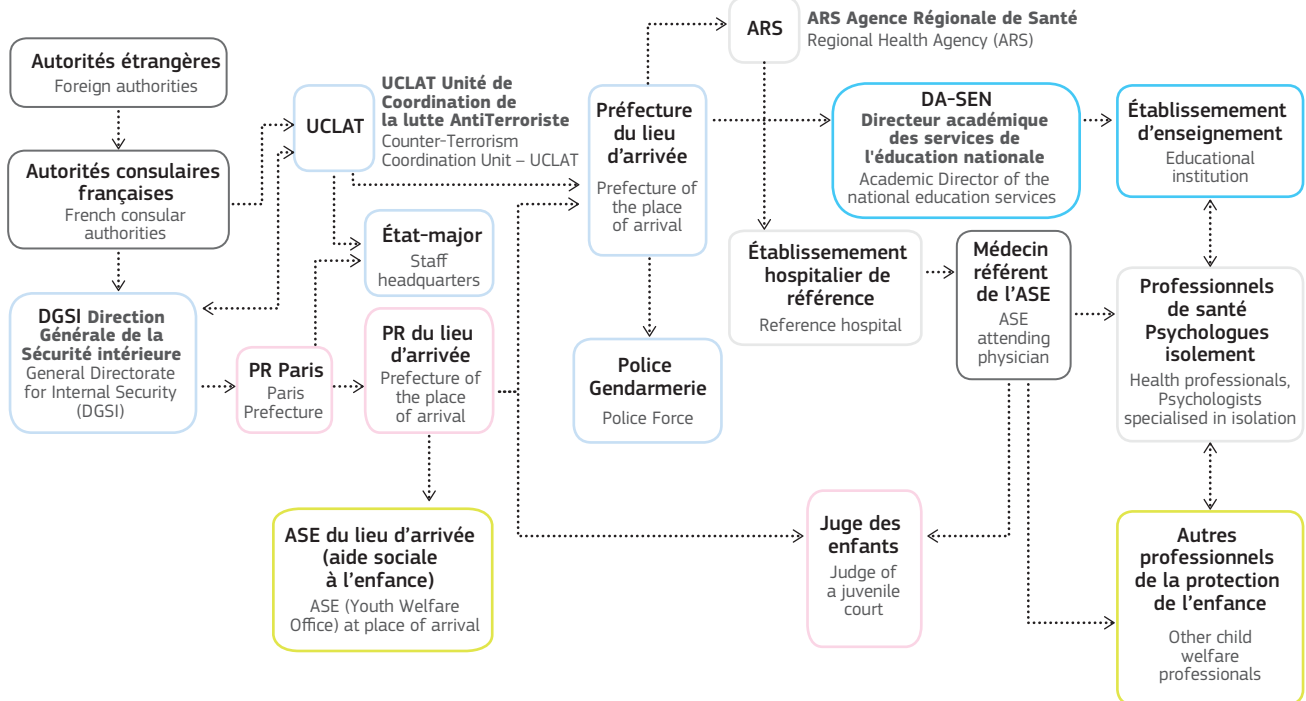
Autorités étrangères
Foreign authorities

Autorités consulaires françaises
French consular authorities

DGSI Direction Générale de la Sécurité intérieure
General Directorate for Internal Security (DGSI)

UCLAT

UCLAT Unité de Coordination de la lutte AntiTerroriste
Counter-Terrorism Coordination Unit – UCLAT

État-major
Staff headquarters

PR Paris
Paris Prefecture

PR du lieu d'arrivée
Prefecture of the place of arrival

ASE du lieu d'arrivée (aide sociale à l'enfance)
ASE (Youth Welfare Office) at place of arrival

ARS

ARS Agence Régionale de Santé
Regional Health Agency (ARS)

Préfecture du lieu d'arrivée
Prefecture of the place of arrival

Police Gendarmerie
Police Force

DA-SEN
Directeur académique des services de l'éducation nationale
Academic Director of the national education services

Établissement d'enseignement
Educational institution

Établissement hospitalier de référence
Reference hospital

Médecin référent de l'ASE
ASE attending physician

Professionnels de santé Psychologues isolement
Health professionals, Psychologists specialised in isolation

Juge des enfants
Judge of a juvenile court

Autres professionnels de la protection de l'enfance
Other child welfare professionals